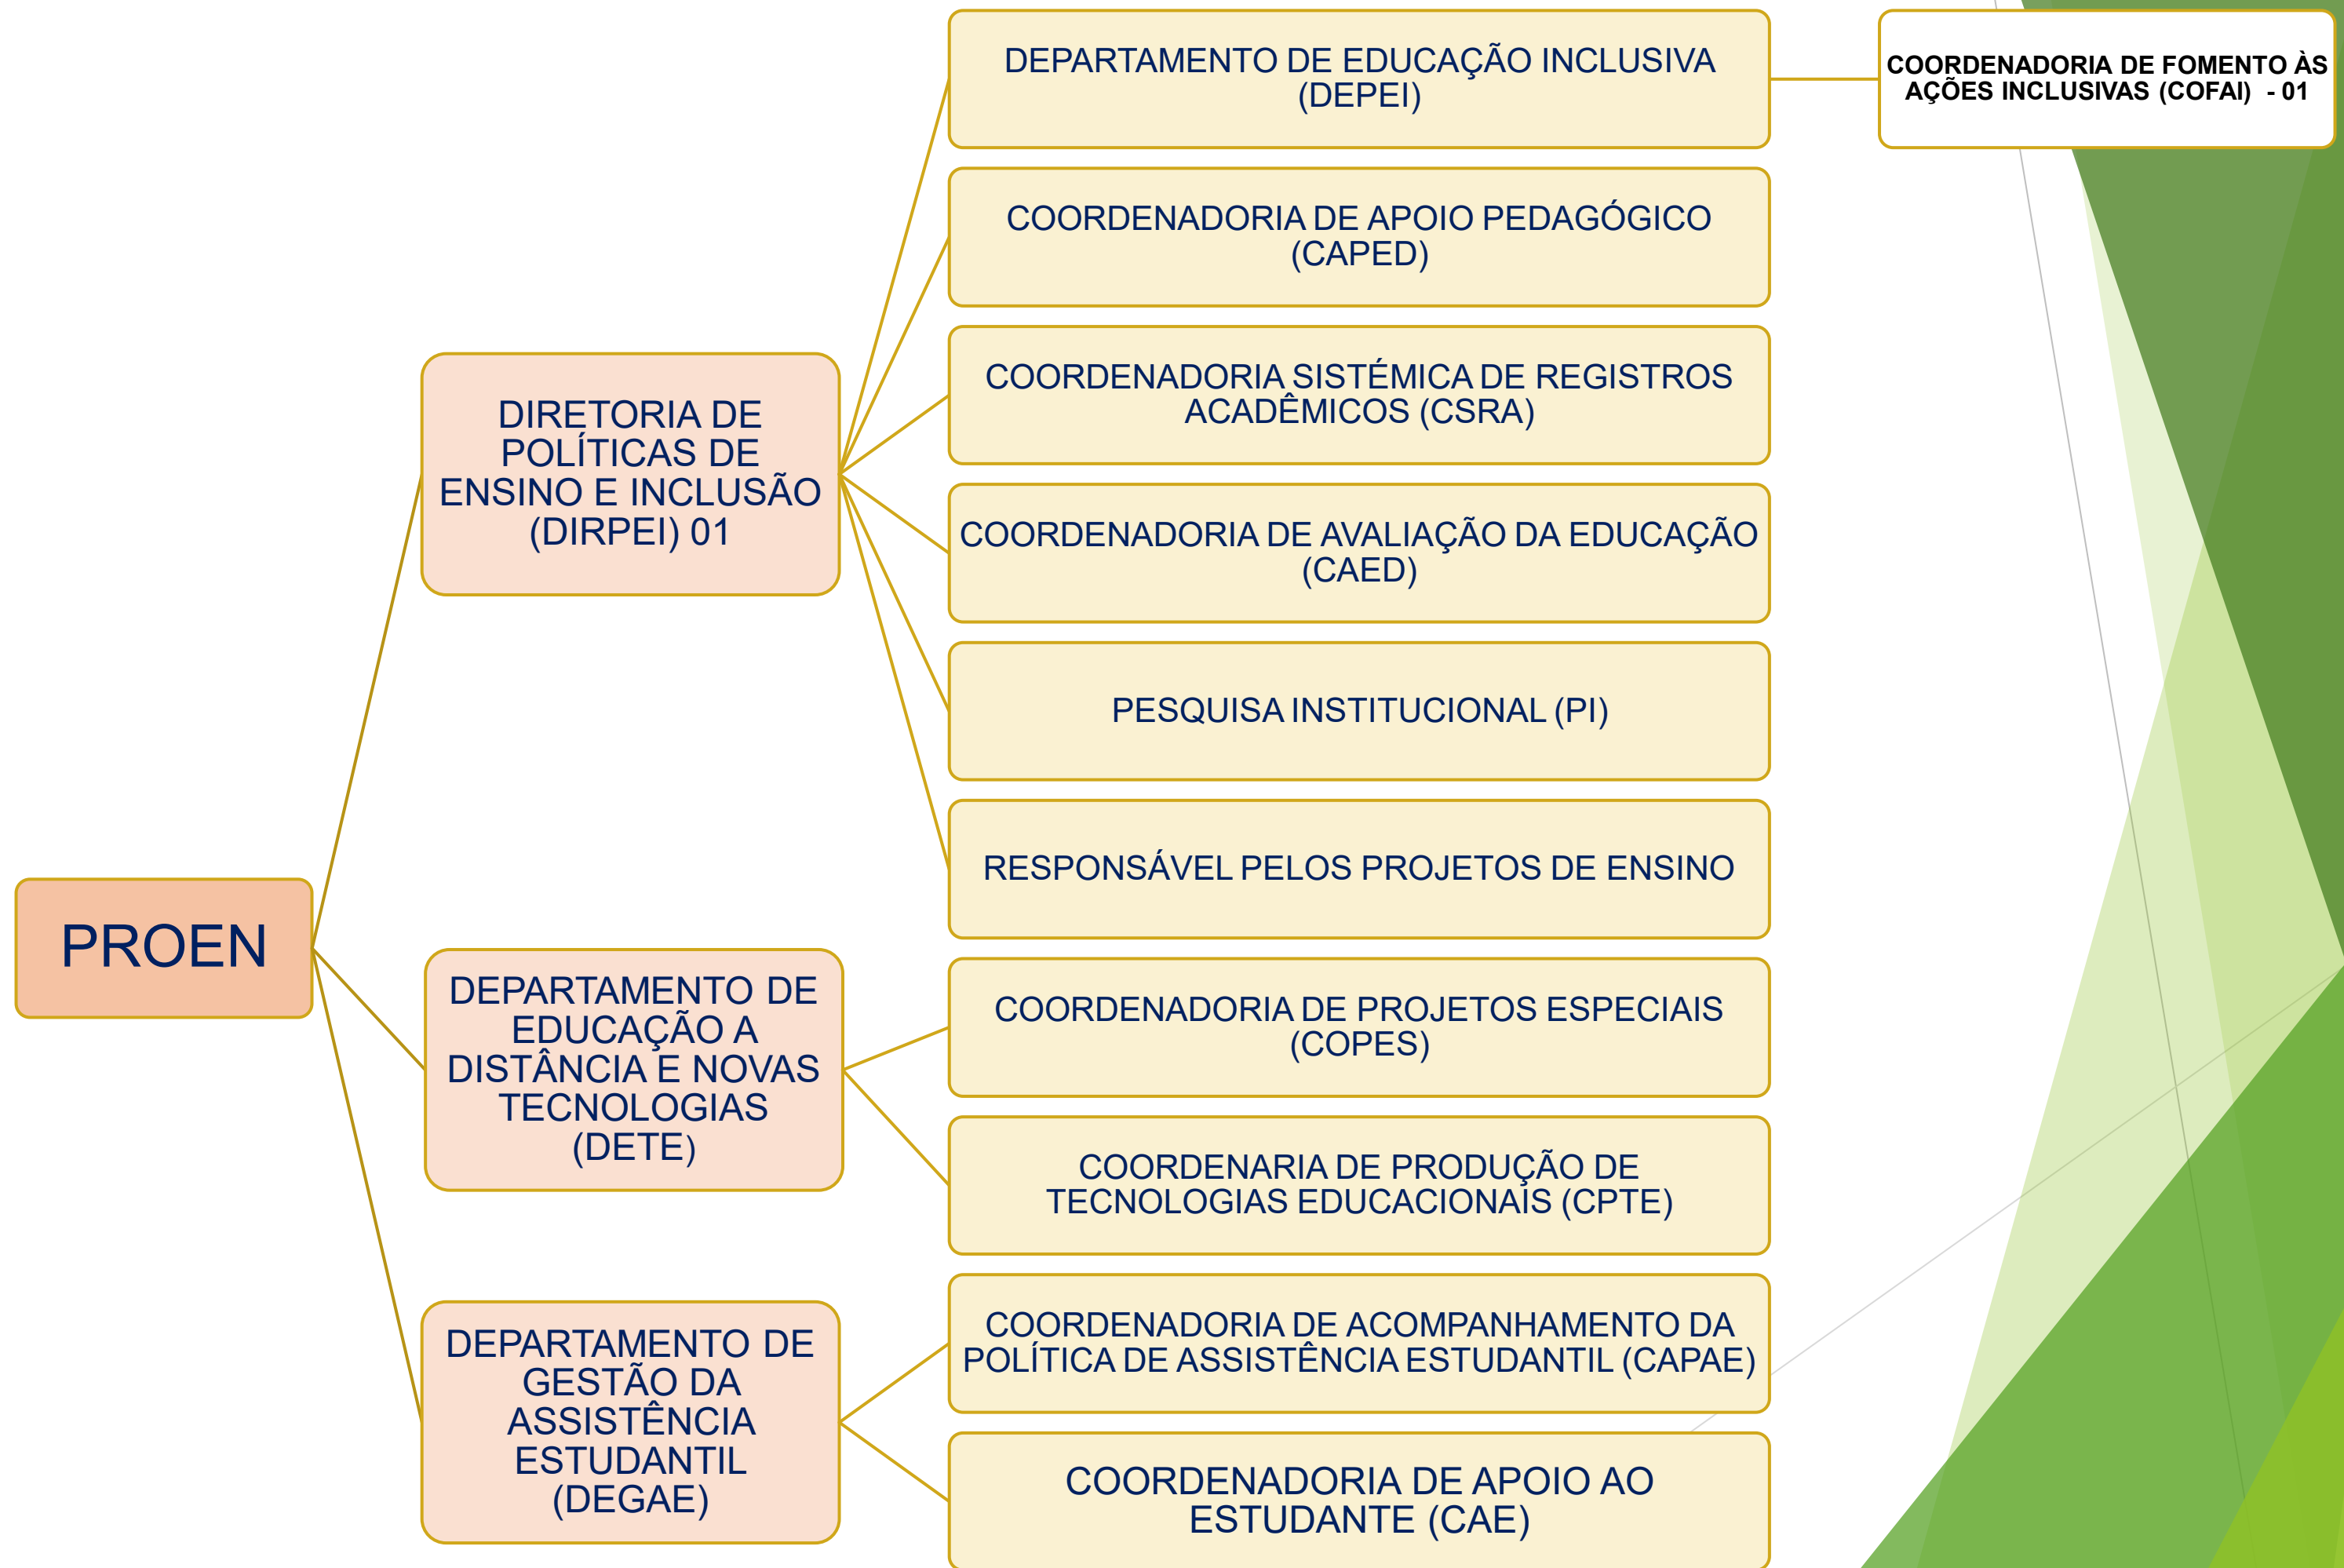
PROEN

DIRETORIA DE POLÍTICAS DE ENSINO E INCLUSÃO (DIRPEI) 01

DEPARTAMENTO DE EDUCAÇÃO INCLUSIVA (DEPEI)

COORDENADORIA DE FOMENTO ÀS AÇÕES INCLUSIVAS (COFAI) - 01

COORDENADORIA DE APOIO PEDAGÓGICO (CAPED)

COORDENADORIA SISTÉMICA DE REGISTROS ACADÊMICOS (CSRA)

COORDENADORIA DE AVALIAÇÃO DA EDUCAÇÃO (CAED)

PESQUISA INSTITUCIONAL (PI)

RESPONSÁVEL PELOS PROJETOS DE ENSINO

DEPARTAMENTO DE EDUCAÇÃO A DISTÂNCIA E NOVAS TECNOLOGIAS (DETE)

COORDENADORIA DE PROJETOS ESPECIAIS (COPES)

COORDENARIA DE PRODUÇÃO DE TECNOLOGIAS EDUCACIONAIS (CPTE)

DEPARTAMENTO DE GESTÃO DA ASSISTÊNCIA ESTUDANTIL (DEGAE)

COORDENADORIA DE ACOMPANHAMENTO DA POLÍTICA DE ASSISTÊNCIA ESTUDANTIL (CAPAE)

COORDENADORIA DE APOIO AO ESTUDANTE (CAE)